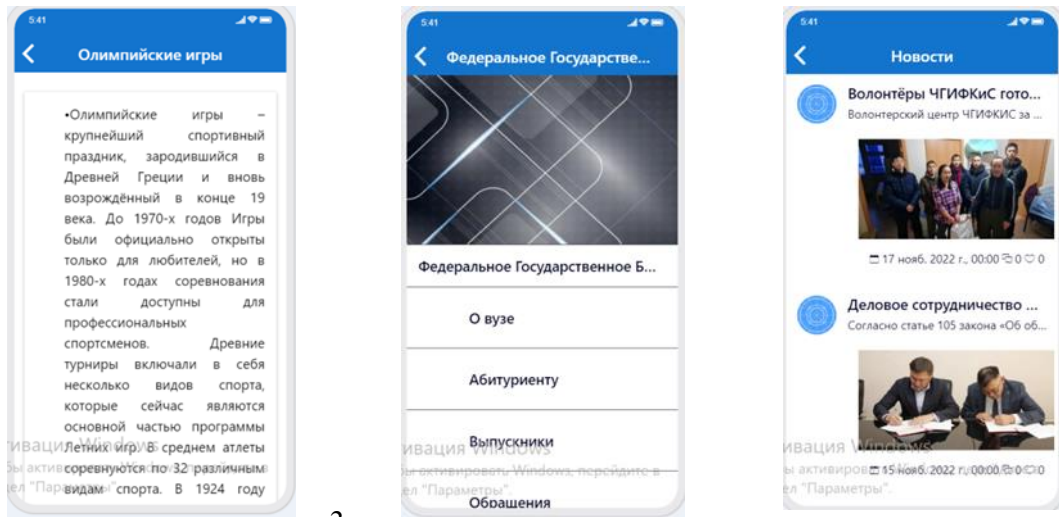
5:41

Олимпийские игры

•Олимпийские игры – крупнейший спортивный праздник, зародившийся в Древней Греции и вновь возрождённый в конце 19 века. До 1970-х годов Игры были официально открыты только для любителей, но в 1980-х годах соревнования стали доступны для профессиональных спортсменов. Древние турниры включали в себя несколько видов спорта, которые сейчас являются основной частью программы Летних игр. В среднем атлеты соревнуются по 32 различным видам спорта. В 1924 году

ивация Windows
ы активировать Windows, перейдите в
ел "Параметры".

2

5:41

Федеральное Государстве...

Федеральное Государственное Б...

О вузе

Абитуриенту

Выпускники

Обращения

ивация Windows
ы активировать Windows, перейдите в
ел "Параметры".

5:41

Новости

Волонтёры ЧГИФКиС гото...
Волонтерский центр ЧГИФКИС за ...

17 нояб. 2022 г., 00:00 0 0

Деловое сотрудничество ...
Согласно статье 105 закона «Об об...

15 нояб. 2022 г., 00:00 0 0

ивация Windows
ы активировать Windows, перейдите в
ел "Параметры".